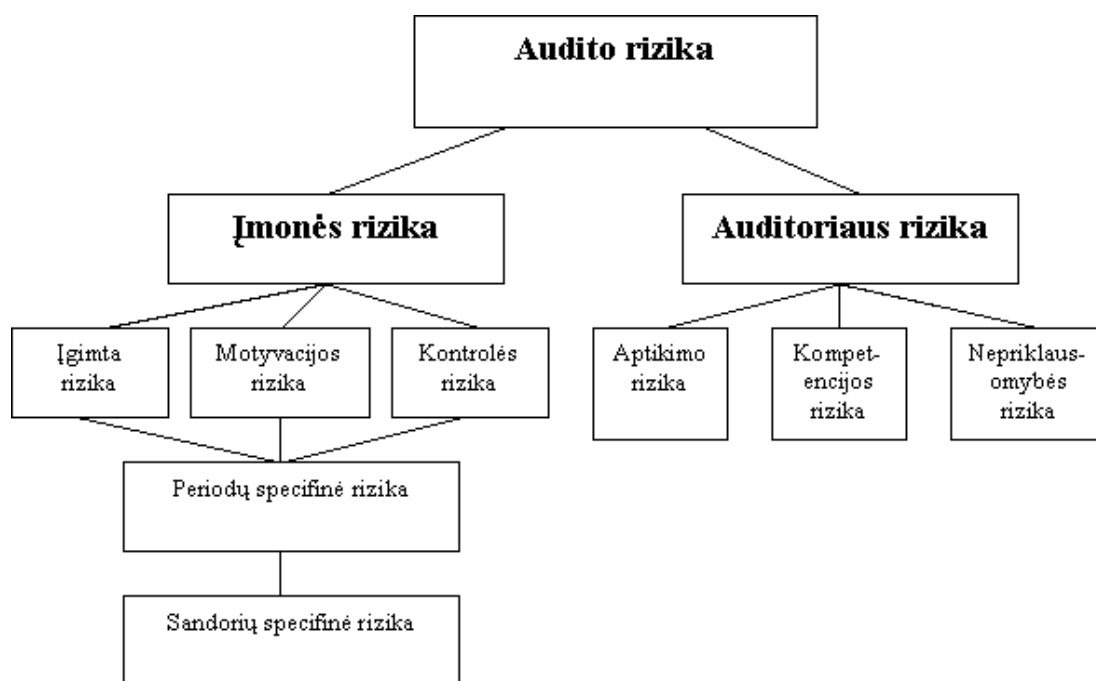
Audito rizika

Įmonės rizika

Auditoriaus rizika

Įgimta rizika

Motyvacijos rizika

Kontrolės rizika

Aptikimo rizika

Kompetencijos rizika

Nepriklausomybės rizika

Periodų specifinė rizika

Sandorių specifinė rizika